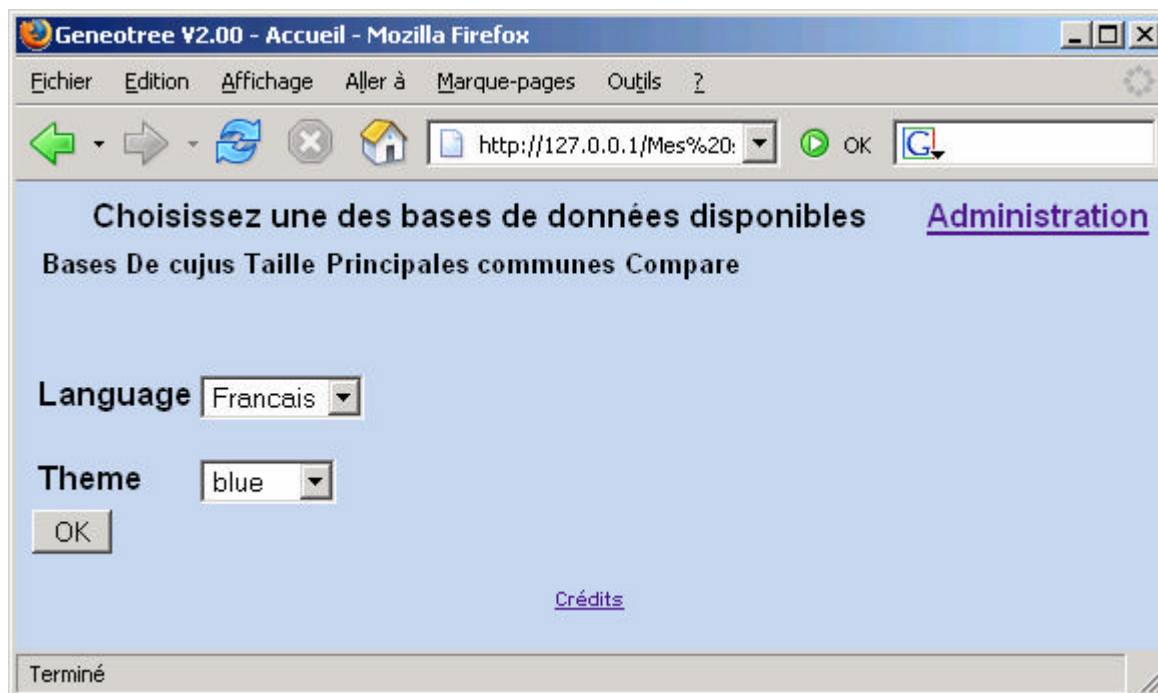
Geneotree V2.00 - Accueil - Mozilla Firefox

Fichier Edition Affichage Aller à Marque-pages Outils ?

http://127.0.0.1/Mes%20

OK

G

Choisissez une des bases de données disponibles

Administration

Bases De cujus Taille Principales communes Compare

Language Francais

Theme blue

OK

Crédits

Terminé